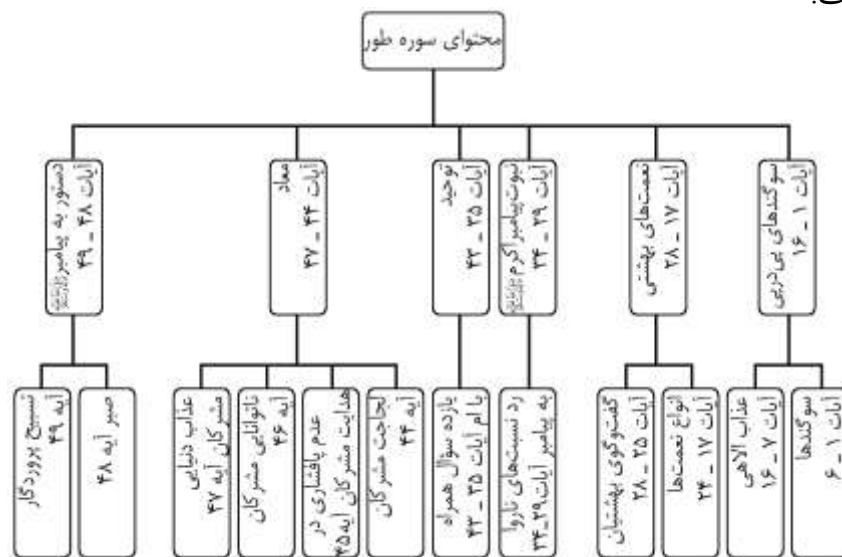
محتوای سوره طور

سوگندهای پی‌درپی
آیات ۱ _ ۱۶

نعمت‌های بهشتی
آیات ۱۷ _ ۲۸

نبوت پیامبر اکرم ﷺ
آیات ۲۹ _ ۳۴

توحید
آیات ۳۵ _ ۴۳

معاد
آیات ۴۴ _ ۴۷

دستور به پیامبر ﷺ
آیات ۴۸ _ ۴۹

سوگندها
آیات ۱ _ ۶

عذاب الاهی
آیات ۷ _ ۱۶

انواع نعمت‌ها
آیات ۱۷ _ ۲۴

گفت‌وگوی بهشتیان
آیات ۲۵ _ ۲۸

رد نسبت‌های ناروا به پیامبر آیات ۲۹_۳۴

یازده سؤال همراه با ام آیات ۳۵ _ ۴۳

لجاجت مشرکان
آیه ۴۴

عدم پافشاری در هدایت مشرکان آیه ۴۵

ناتوانی مشرکان
آیه ۴۶

عذاب دنیایی مشرکان آیه ۴۷

صبر آیه ۴۸

تسبیح پروردگار
آیه ۴۹